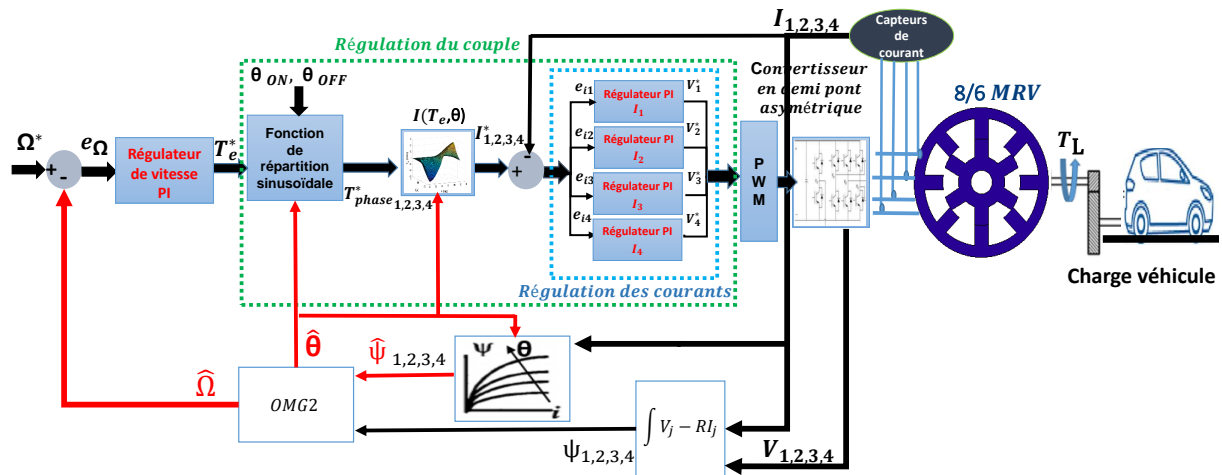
$I_{1,2,3,4}$

Capteurs de courant

Régulation du couple

$\theta_{ON}$, $\theta_{OFF}$

Convertisseur en demi pont asymétrique

8/6 $MRV$

$\Omega^*$

+ -

$e_\Omega$

Régulateur de vitesse PI

$T_e^*$

Fonction de répartition sinusoïdale

$T^*_{phase_{1,2,3,4}}$

$I(T_e,\theta)$

$I^*_{1,2,3,4}$

- +

$e_{i1}$ Régulateur PI $I_1$ $V_1^*$

$e_{i2}$ Régulateur PI $I_2$ $V_2^*$

$e_{i3}$ Régulateur PI $I_3$ $V_3^*$

$e_{i4}$ Régulateur PI $I_4$ $V_4^*$

P W M

$T_L$

Charge véhicule

Régulation des courants

$\hat{\theta}$

$\hat{\psi}_{1,2,3,4}$

$\Psi$ $\theta$ $i$

$\hat{\Omega}$

$OMG2$

$\int V_j - RI_j$

$\psi_{1,2,3,4}$

$V_{1,2,3,4}$